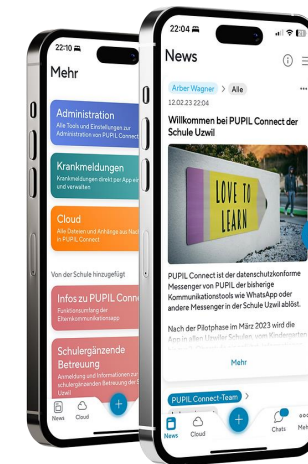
22:10

Mehr

Administration
Alle Tools und Einstellungen zur Administration von PUPIL Connect

Krankmeldungen
Krankmeldungen direkt per App erfassen und verwalten

Cloud
Alle Dateien und Anhänge aus News und Chats in PUPIL Connect

Von der Schule hinzugefügt

Infos zu PUPIL Connect
Funktionsumfang der Elternkommunikationsapp

Schulergänzende Betreuung
Anmeldung und Informationen zur schulergänzenden Betreuung

News Cloud

22:04

News

Arber Wagner > Alle
12.02.23 22:04

Willkommen bei PUPIL Connect der Schule Uzwil

LOVE TO LEARN

PUPIL Connect ist der datenschutzkonforme Messenger von PUPIL der bisherige Kommunikationstools wie WhatsApp oder andere Messenger in der Schule Uzwil ablöst.

Nach der Pilotphase im März 2023 wird die App in allen Uzwiler Schulen, vom Kindergarten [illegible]

Mehr

PUPIL Connect-Team

News Cloud Chats Mehr